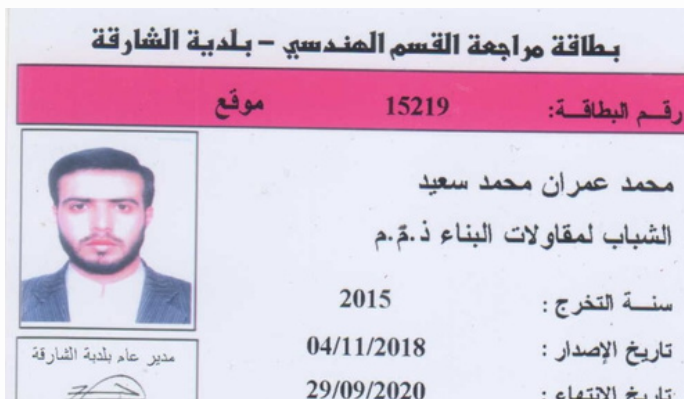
بطاقة مراجعة القسم الهندسي – بلدية الشارقة

رقم البطاقة: 15219 موقع

محمد عمران محمد سعيد

الشباب لمقاولات البناء ذ.مّ.م

سنة التخرج : 2015

تاريخ الإصدار : 04/11/2018

تاريخ الانتهاء : 29/09/2020

مدير عام بلدية الشارقة